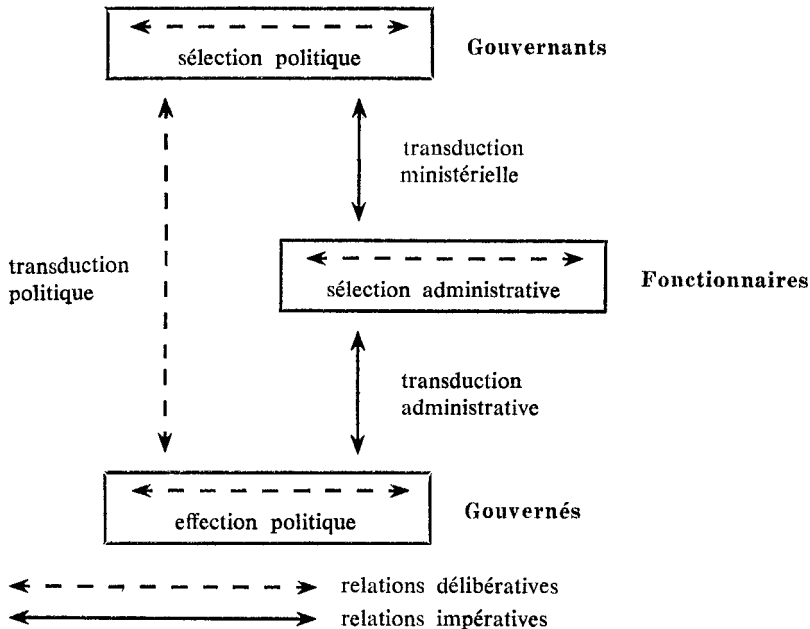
sélection politique

Gouvernants

transduction ministérielle

transduction politique

sélection administrative

Fonctionnaires

transduction administrative

effection politique

Gouvernés

relations délibératives

relations impératives